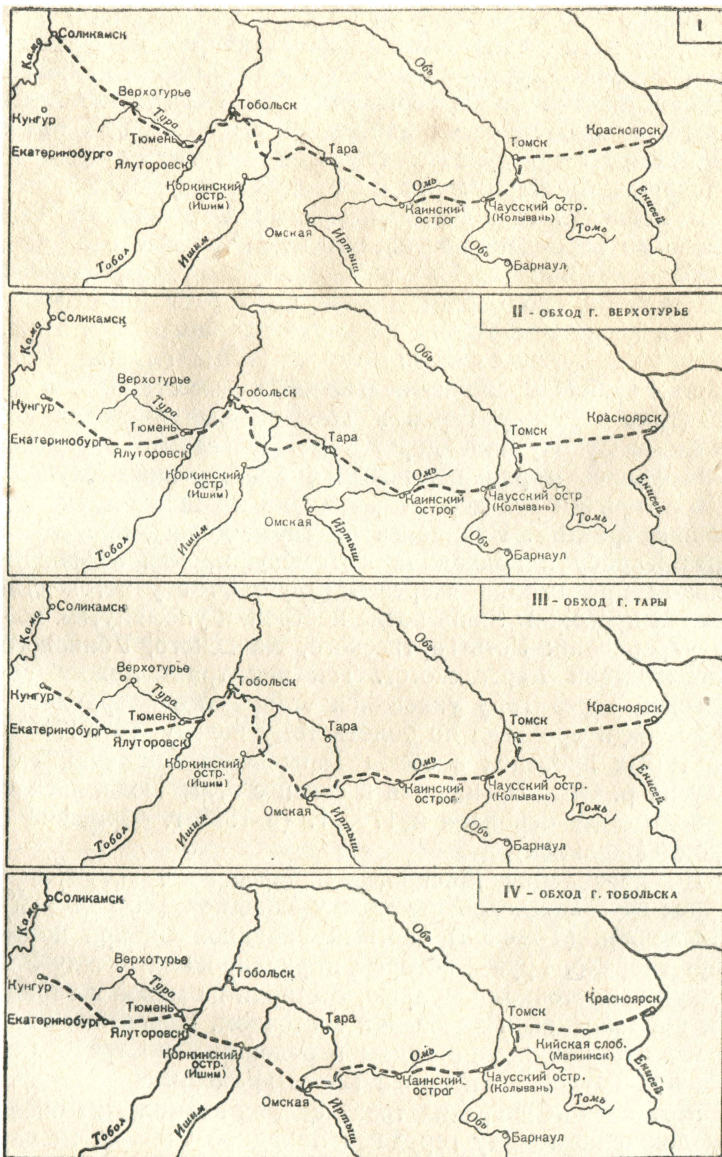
I

Кама
Соликамск
Верхотурье
Кунгур
Тура
Тюмень
Тобольск
Екатеринобург
Ялуторовск
Тара
Томск
Красноярск
Обь
Коркинский остр. (Ишим)
Омь
Каинский острог
Чаусский остр. (Колывань)
Омская
Иртыш
Томь
Енисей
Тобол
Ишим
Обь
Барнаул

II - ОБХОД Г. ВЕРХОТУРЬЕ

Кама
Соликамск
Верхотурье
Кунгур
Тура
Тюмень
Тобольск
Екатеринобург
Ялуторовск
Тара
Томск
Красноярск
Обь
Коркинский остр (Ишим)
Омь
Каинский острог
Чаусский остр (Колывань)
Омская
Иртыш
Томь
Енисей
Тобол
Ишим
Обь
Барнаул

III - ОБХОД Г. ТАРЫ

Кама
Соликамск
Верхотурье
Кунгур
Тура
Тюмень
Тобольск
Екатеринобург
Ялуторовск
Тара
Томск
Красноярск
Обь
Коркинский остр. (Ишим)
Омь
Каинский острог
Чаусский остр. (Колывань)
Омская
Иртыш
Томь
Енисей
Тобол
Ишим
Обь
Барнаул

IV - ОБХОД Г. ТОБОЛЬСКА

Кама
Соликамск
Верхотурье
Кунгур
Тура
Тюмень
Тобольск
Екатеринобург
Ялуторовск
Тара
Томск
Красноярск
Кийская слоб. (Мариинск)
Обь
Коркинский остр. (Ишим)
Омь
Каинский острог
Чаусский остр. (Колывань)
Омская
Иртыш
Томь
Енисей
Тобол
Ишим
Обь
Барнаул